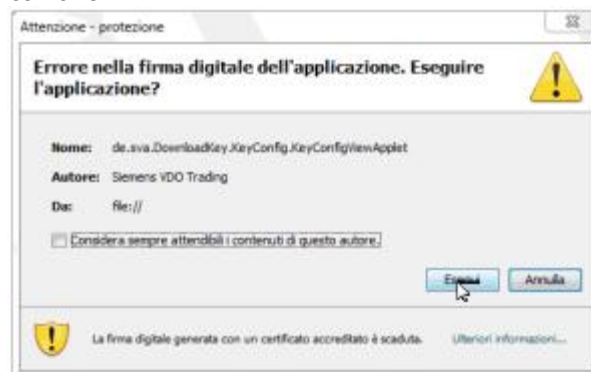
Attenzione - protezione

Errore nella firma digitale dell'applicazione. Eseguire l'applicazione?

Nome: de.sva.DownloadKey.KeyConfig.KeyConfigViewApplet

Autore: Siemens VDO Trading

Da: file://

Considera sempre attendibili i contenuti di questo autore.

Esegui Annulla

La firma digitale generata con un certificato accreditato è scaduta. Ulteriori informazioni...